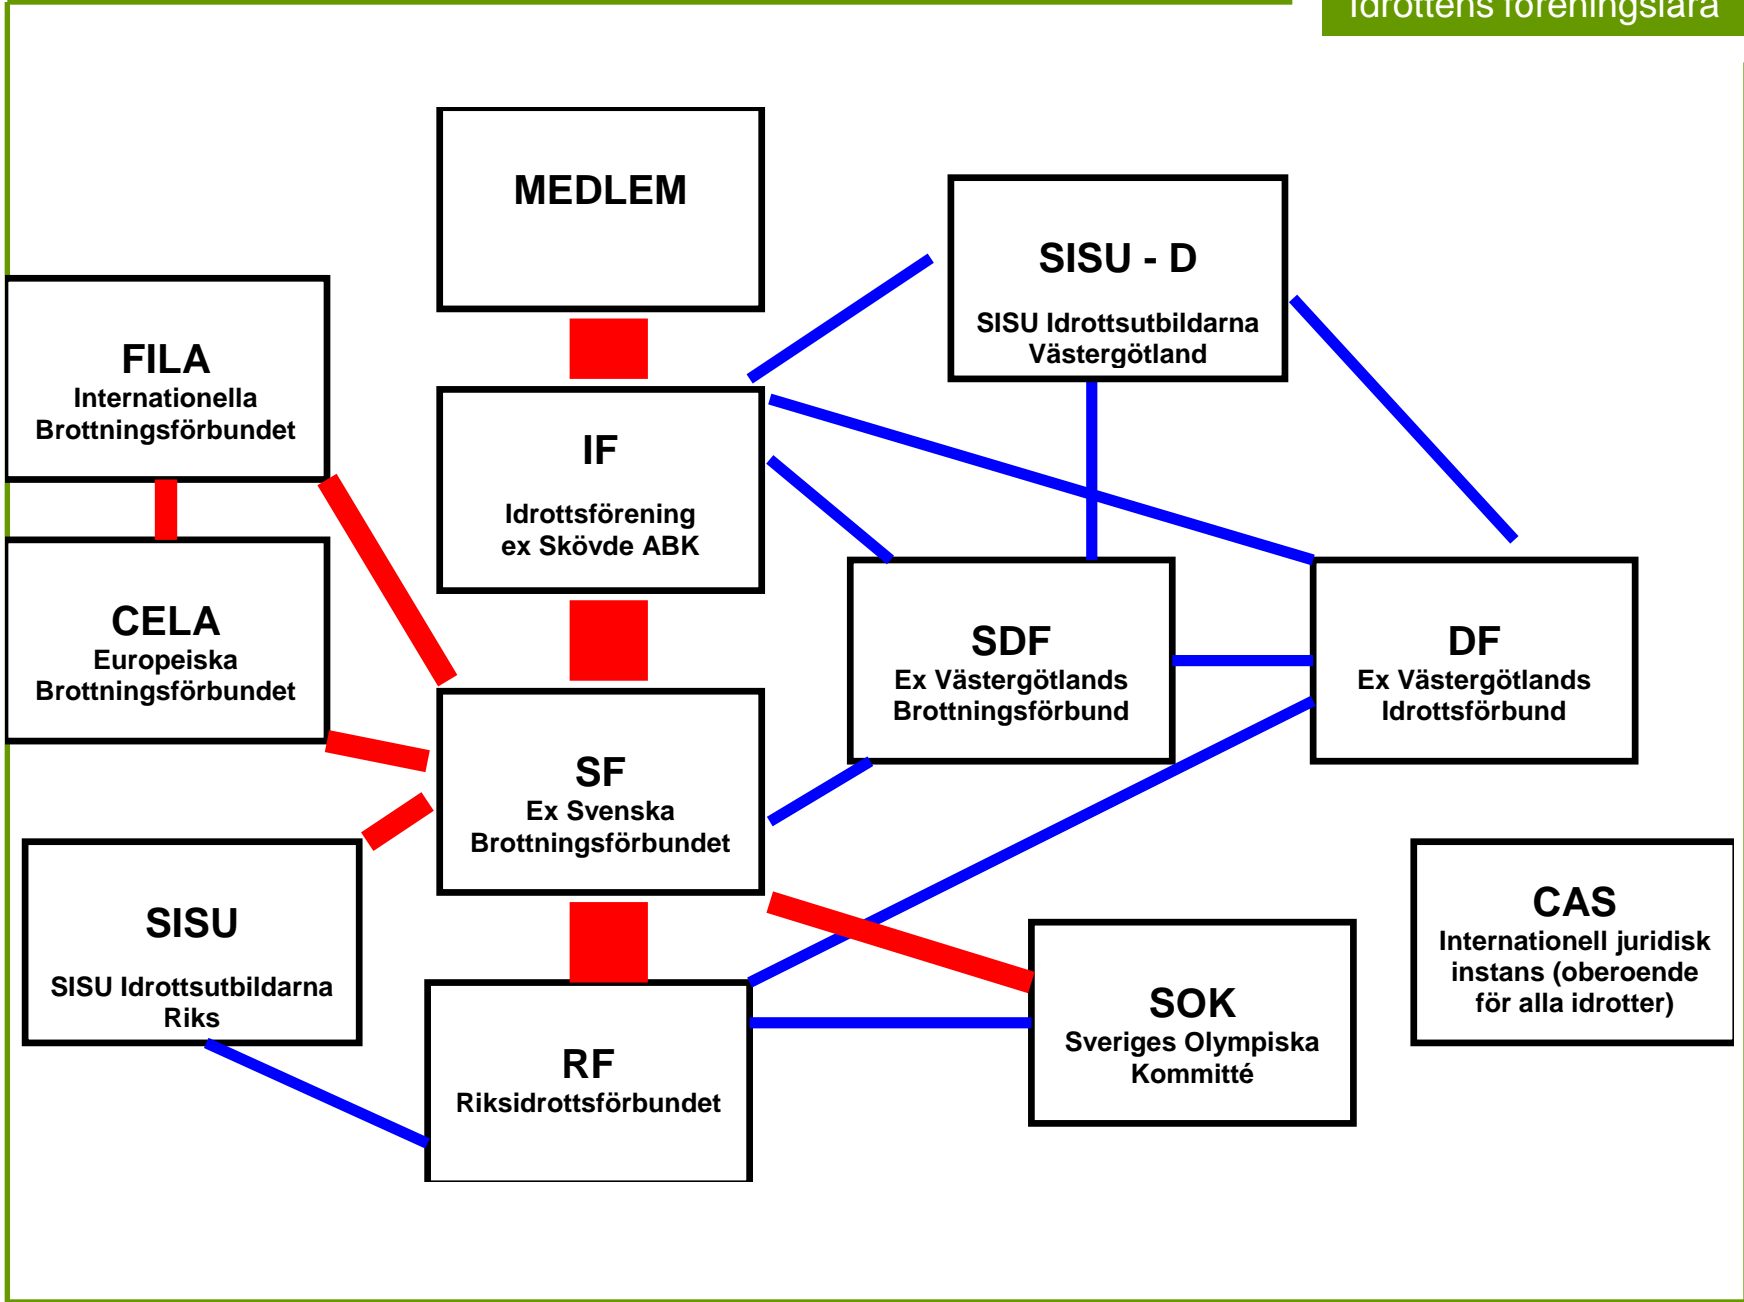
Idrottens föreningslära

MEDLEM

SISU - D
SISU Idrottsutbildarna Västergötland

FILA
Internationella Brottningsförbundet

IF
Idrottsförening ex Skövde ABK

CELA
Europeiska Brottningsförbundet

SDF
Ex Västergötlands Brottningsförbund

DF
Ex Västergötlands Idrottsförbund

SF
Ex Svenska Brottningsförbundet

SISU
SISU Idrottsutbildarna Riks

CAS
Internationell juridisk instans (oberoende för alla idrotter)

SOK
Sveriges Olympiska Kommitté

RF
Riksidrottsförbundet